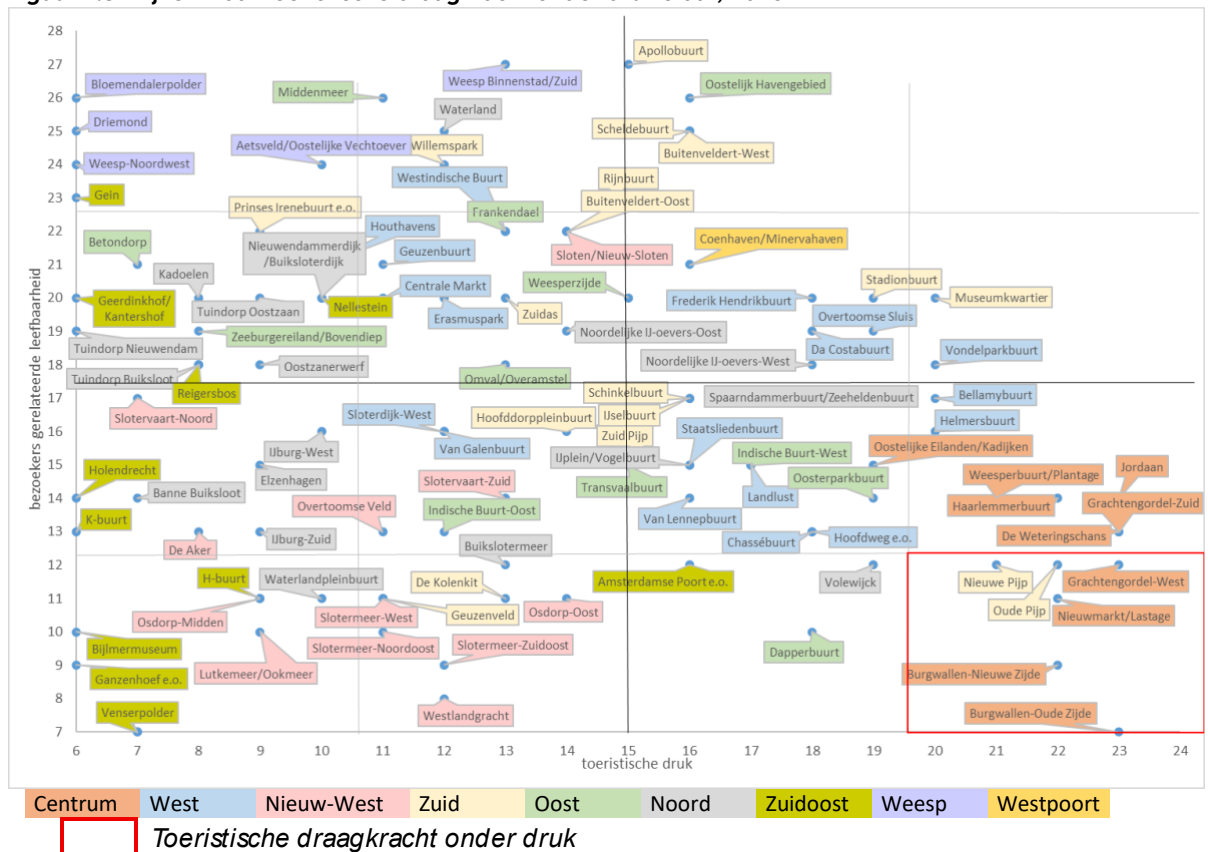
28
27
26
25
24
23
22
21
20
19
18
17
16
15
14
13
12
11
10
9
8
7

bezoekers gerelateerde leefbaarheid

Bloemendalerpolder
Driemond
Weesp-Noordwest
Gein
Betondorp
Geerdinkhof/ Kantershof
Tuindorp Nieuwendam
Tuindorp Buiksloot
Reigersbos
Slotervaart-Noord
Holendrecht
K-buurt
Banne Buiksloot
De Aker
H-buurt
Osdorp-Midden
Bijlmermuseum
Ganzenhoef e.o.
Venserpolder
Lutkemeer/Ookmeer
Kadoelen
Tuindorp Oostzaan
Zeeburgereiland/Bovendiep
Oostzanerwerf
Prinses Irenebuurt e.o.
Nieuwendammerdijk /Buiksloterdijk
Middenmeer
Aetsveld/Oostelijke Vechtoever
IJburg-West
Elzenhagen
IJburg-Zuid
Overtoomse Veld
Waterlandpleinbuurt
Slotermeer-West
Slotermeer-Noordoost
Weesp Binnenstad/Zuid
Waterland
Willemspark
Westindische Buurt
Frankendael
Houthavens
Geuzenbuurt
Nellestein
Centrale Markt
Erasmuspark
Zuidas
Omval/Overamstel
Sloterdijk-West
Van Galenbuurt
Hoofddorppleinbuurt
Slotervaart-Zuid
Indische Buurt-Oost
Buikslotermeer
De Kolenkit
Geuzenveld
Slotermeer-Zuidoost
Osdorp-Oost
Westlandgracht
Apollobuurt
Oostelijk Havengebied
Scheldebuurt
Buitenveldert-West
Rijnbuurt
Buitenveldert-Oost
Sloten/Nieuw-Sloten
Coenhaven/Minervahaven
Weesperzijde
Noordelijke IJ-oevers-Oost
Frederik Hendrikbuurt
Noordelijke IJ-oevers-West
Schinkelbuurt
IJselbuurt
Zuid Pijp
IJplein/Vogelbuurt
Transvaalbuurt
Staatsliedenbuurt
Van Lennepbuurt
Amsterdamse Poort e.o.
Spaarndammerbuurt/Zeeheldenbuurt
Indische Buurt-West
Landlust
Oosterparkbuurt
Chassébuurt
Hoofdweg e.o.
Volewijck
Dapperbuurt
Stadionbuurt
Museumkwartier
Overtoomse Sluis
Da Costabuurt
Vondelparkbuurt
Bellamybuurt
Helmersbuurt
Oostelijke Eilanden/Kadijken
Weesperbuurt/Plantage
Jordaan
Haarlemmerbuurt
Grachtengordel-Zuid
De Weteringschans
Nieuwe Pijp
Grachtengordel-West
Oude Pijp
Nieuwmarkt/Lastage
Burgwallen-Nieuwe Zijde
Burgwallen-Oude Zijde

6 7 8 9 10 11 12 13 14 15 16 17 18 19 20 21 22 23 24
toeristische druk

Centrum | West | Nieuw-West | Zuid | Oost | Noord | Zuidoost | Weesp | Westpoort

Toeristische draagkracht onder druk